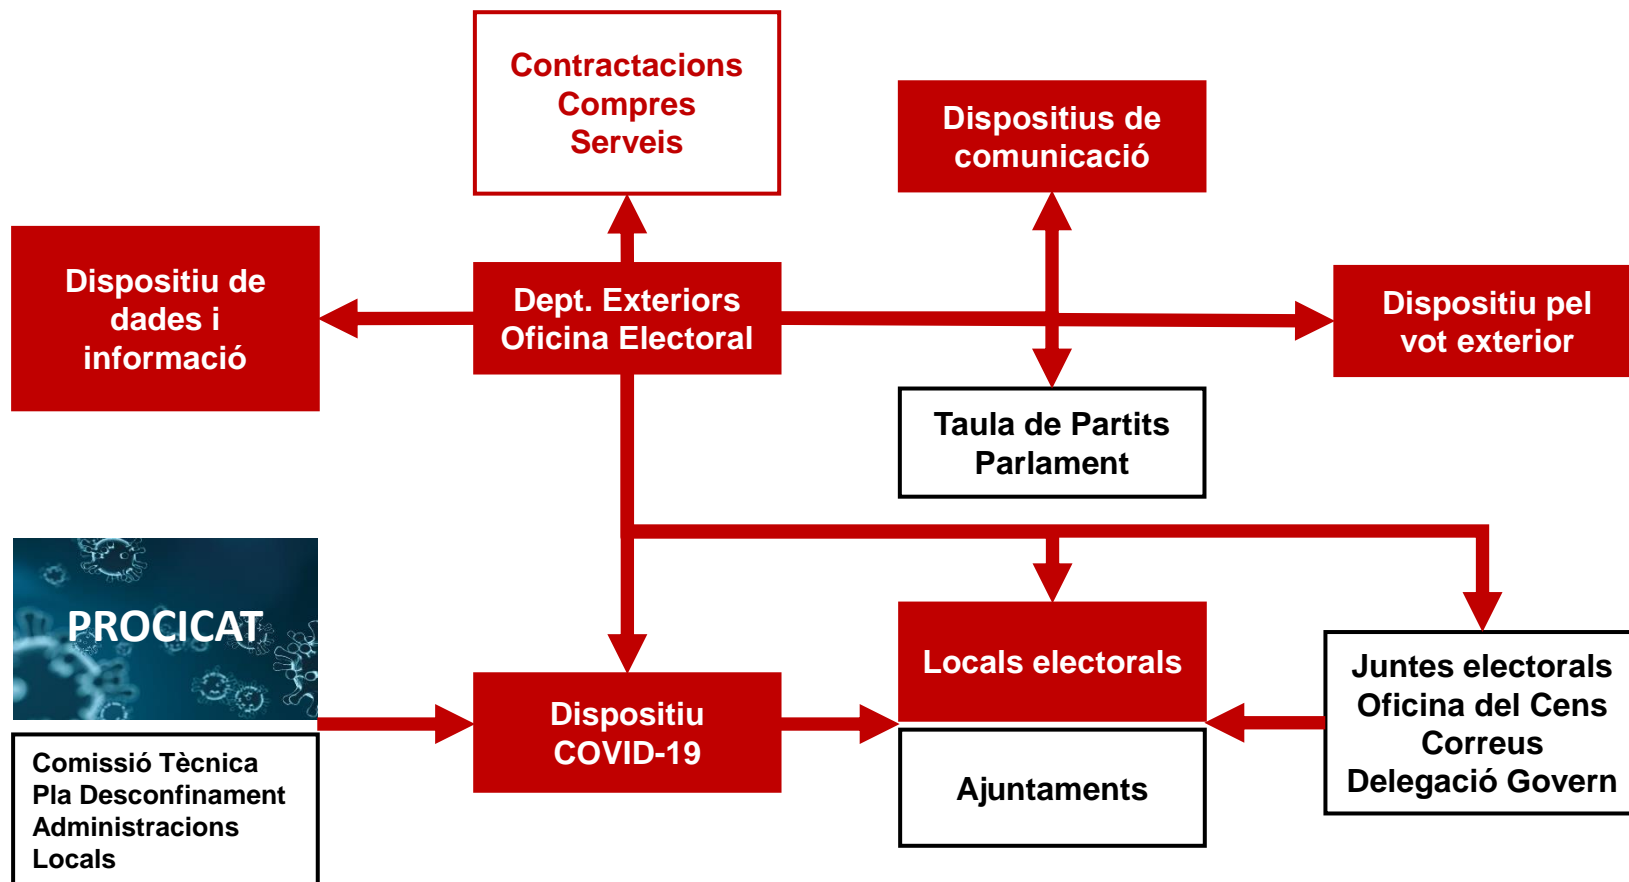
Contractacions
Compres
Serveis

Dispositius de comunicació

Dispositiu de dades i informació

Dept. Exteriors
Oficina Electoral

Dispositiu pel vot exterior

Taula de Partits
Parlament

PROCICAT

Locals electorals

Juntes electorals
Oficina del Cens
Correus
Delegació Govern

Dispositiu
COVID-19

Ajuntaments

Comissió Tècnica
Pla Desconfinament
Administracions
Locals